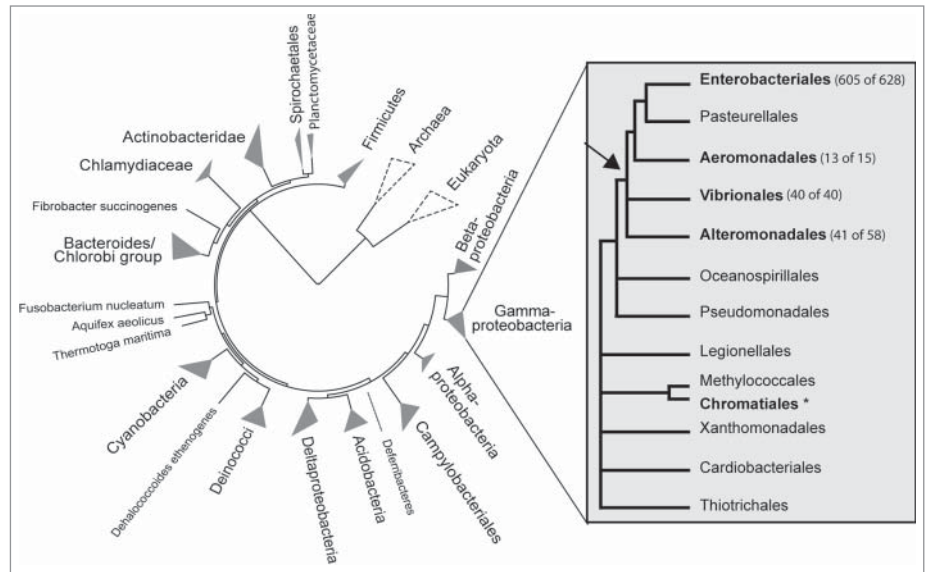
Spirochaetales
Planctomycetaceae
Actinobacteridae
Firmicutes
Archaea
Chlamydiaceae
Eukaryota
Fibrobacter succinogenes
Bacteroides/ Chlorobi group
Beta-proteobacteria
Fusobacterium nucleatum
Aquifex aeolicus
Thermotoga maritima
Gamma-proteobacteria
Cyanobacteria
Alpha-proteobacteria
Dehalococcoides ethenogenes
Deinococci
Deltaproteobacteria
Acidobacteria
Deferribacteres
Campylobacteriales

**Enterobacteriales** (605 of 628)
Pasteurellales
**Aeromonadales** (13 of 15)
**Vibrionales** (40 of 40)
**Alteromonadales** (41 of 58)
Oceanospirillales
Pseudomonadales
Legionellales
Methylococcales
**Chromatiales** *
Xanthomonadales
Cardiobacteriales
Thiotrichales